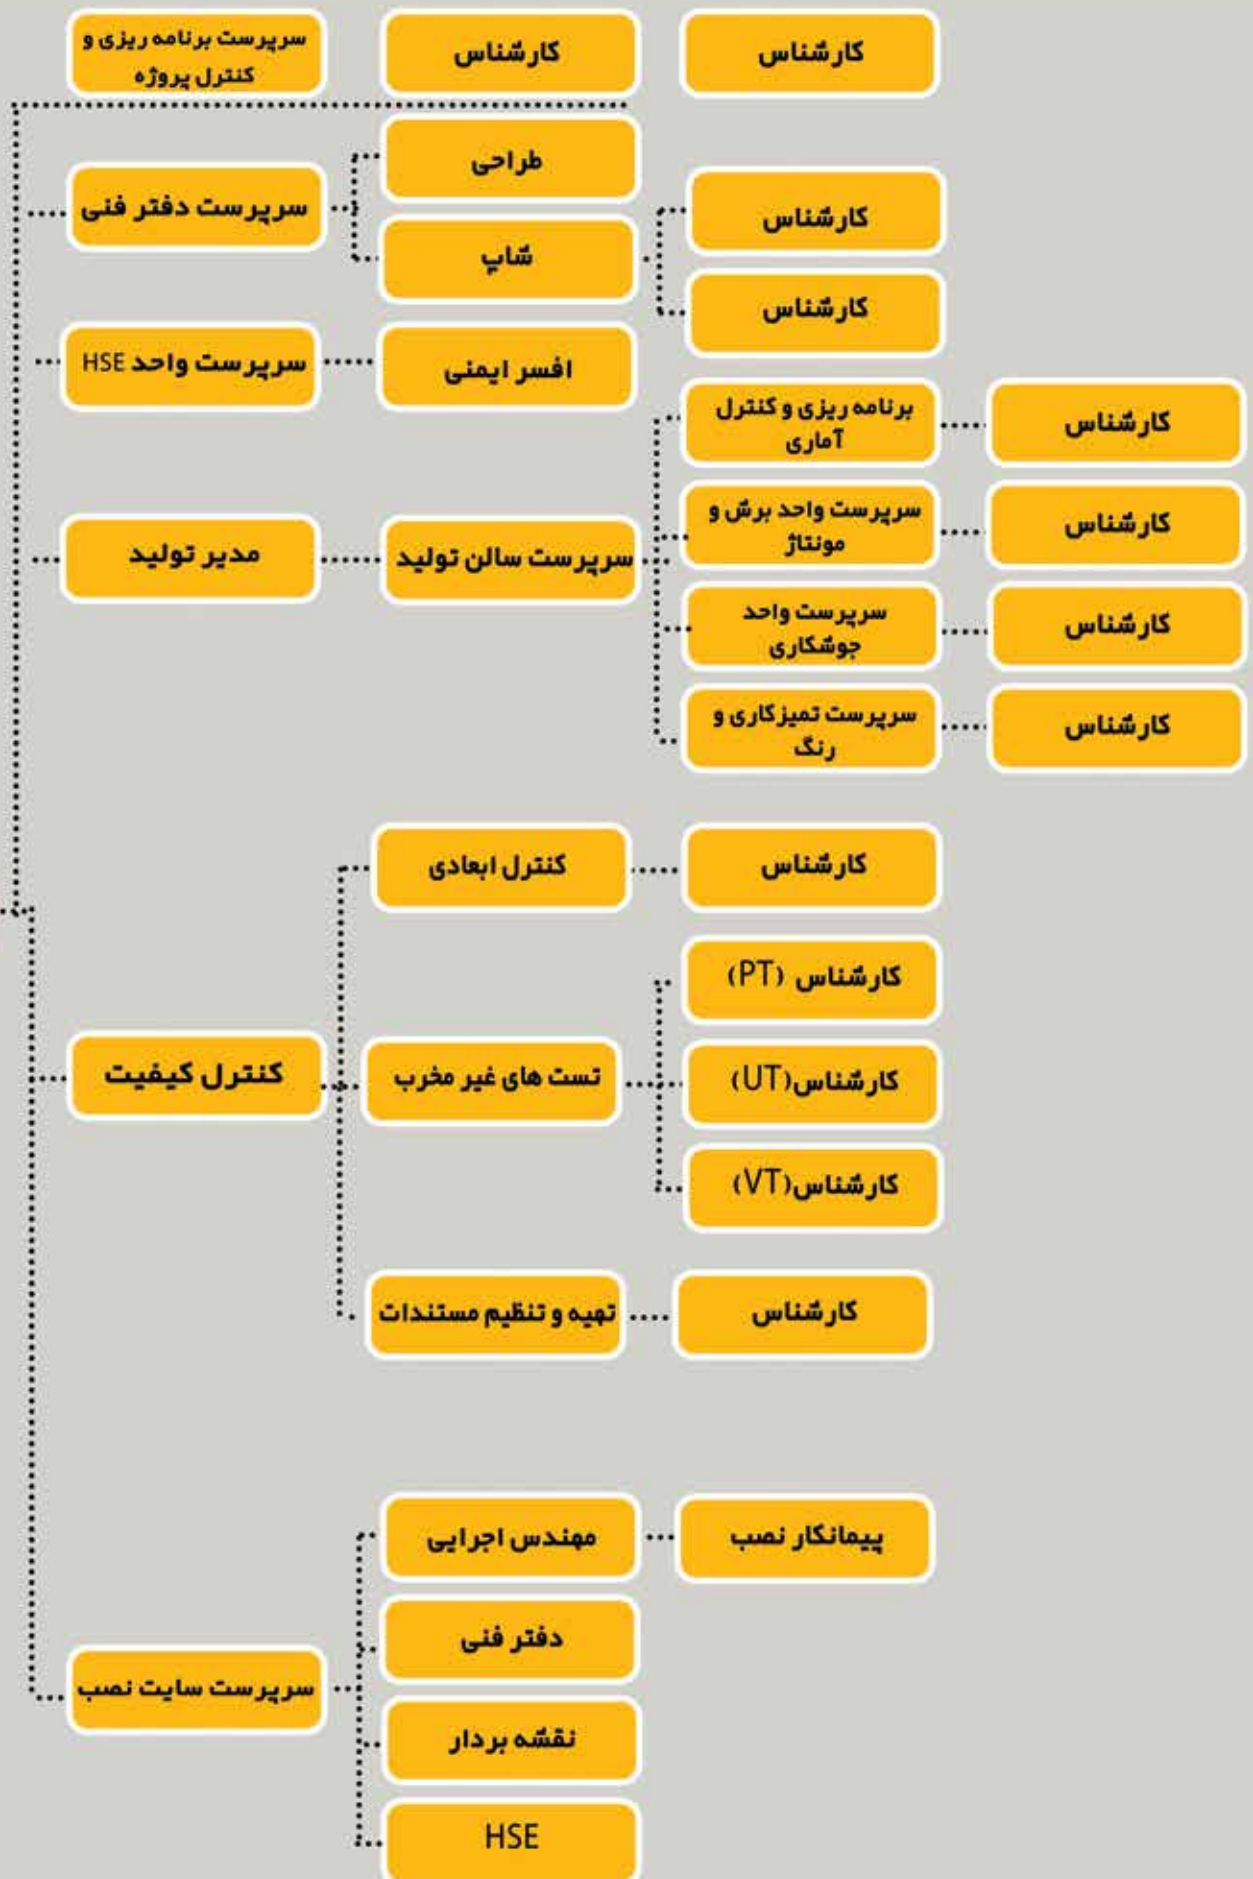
سرپرست برنامه ریزی و کنترل پروژه
کارشناس
کارشناس

سرپرست دفتر فنی
طراحی
شاپ
کارشناس
کارشناس

سرپرست واحد HSE
افسر ایمنی

مدیر تولید
سرپرست سالن تولید
برنامه ریزی و کنترل آماری
کارشناس
سرپرست واحد برش و مونتاژ
کارشناس
سرپرست واحد جوشکاری
کارشناس
سرپرست تمیزکاری و رنگ
کارشناس

کنترل کیفیت
کنترل ابعادی
کارشناس
تست های غیر مخرب
کارشناس (PT)
کارشناس(UT)
کارشناس(VT)
تهیه و تنظیم مستندات
کارشناس

سرپرست سایت نصب
مهندس اجرایی
پیمانکار نصب
دفتر فنی
نقشه بردار
HSE